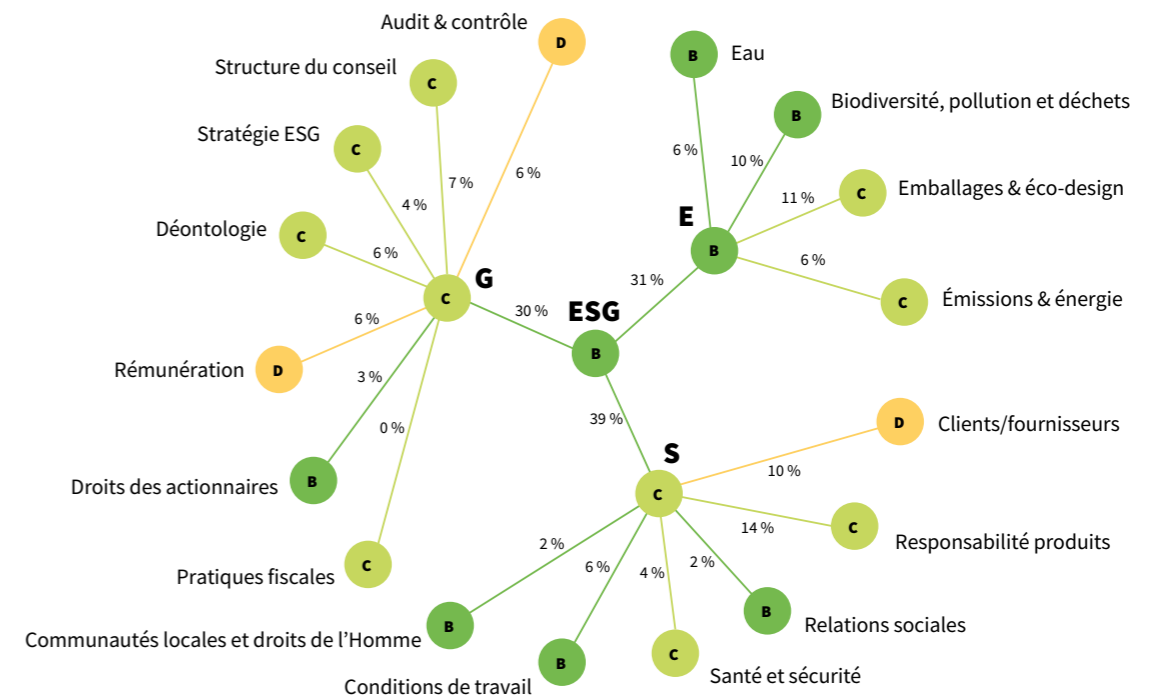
Audit & contrôle D
Structure du conseil C
Stratégie ESG C
Déontologie C
Rémunération D
Droits des actionnaires B
Pratiques fiscales C
7 %
6 %
4 %
6 %
6 %
3 %
0 %
G C
30 %
ESG B
31 %
39 %
E B
Eau B
6 %
Biodiversité, pollution et déchets B
10 %
Emballages & éco-design C
11 %
Émissions & énergie C
6 %
S C
Clients/fournisseurs D
10 %
Responsabilité produits C
14 %
Relations sociales B
2 %
Santé et sécurité C
4 %
Conditions de travail B
6 %
Communautés locales et droits de l'Homme B
2 %